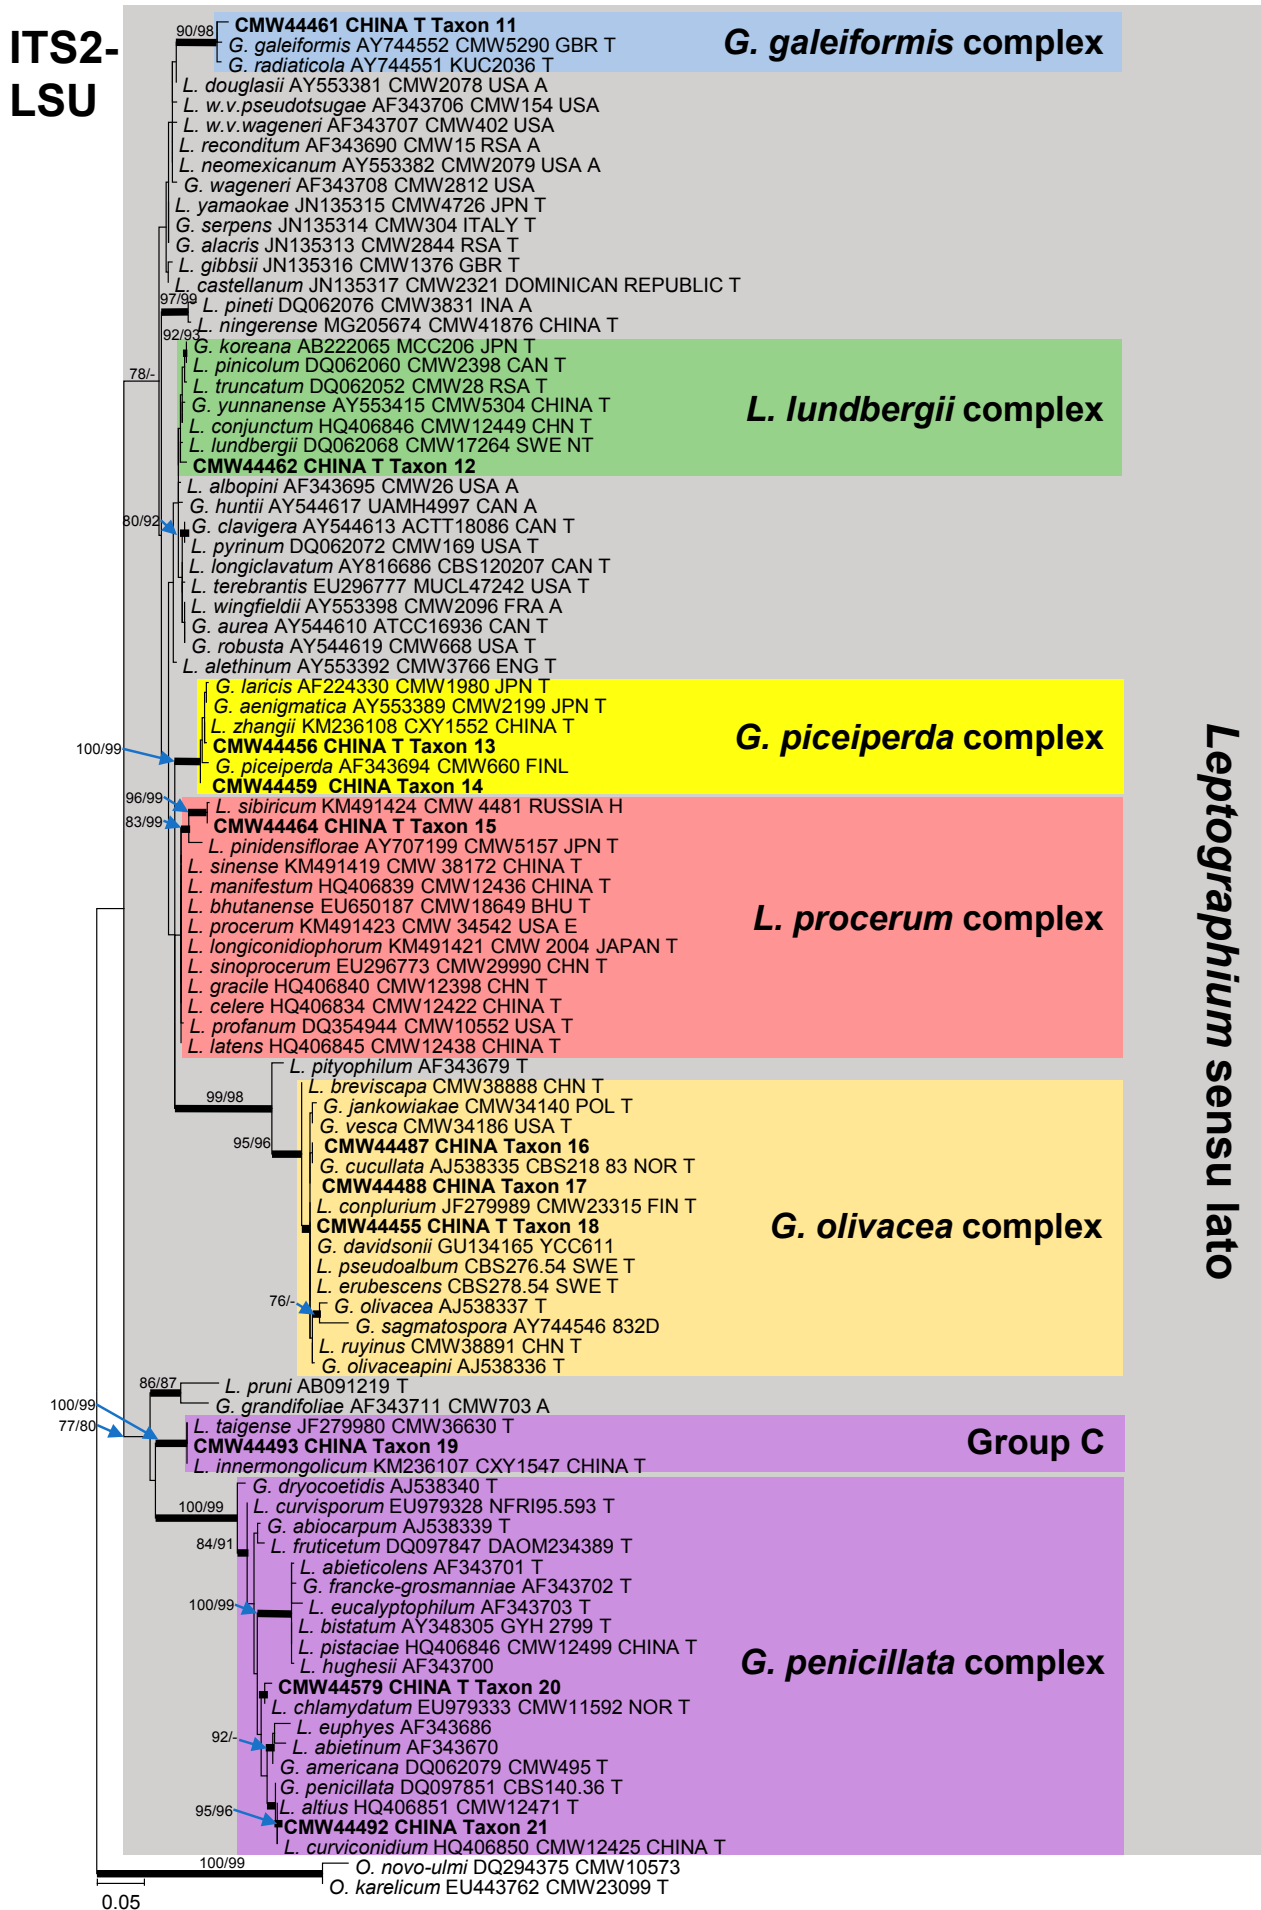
ITS2-LSU

90/98
CMW44461 CHINA T Taxon 11
G. galeiformis AY744552 CMW5290 GBR T
G. radiaticola AY744551 KUC2036 T
G. galeiformis complex
L. douglasii AY553381 CMW2078 USA A
L. w.v.pseudotsugae AF343706 CMW154 USA
L. w.v.wageneri AF343707 CMW402 USA
L. reconditum AF343690 CMW15 RSA A
L. neomexicanum AY553382 CMW2079 USA A
G. wageneri AF343708 CMW2812 USA
L. yamaokae JN135315 CMW4726 JPN T
G. serpens JN135314 CMW304 ITALY T
G. alacris JN135313 CMW2844 RSA T
L. gibbsii JN135316 CMW1376 GBR T
L. castellanum JN135317 CMW2321 DOMINICAN REPUBLIC T
97/99
L. pineti DQ062076 CMW3831 INA A
L. ningerense MG205674 CMW41876 CHINA T
92/93
78/-
G. koreana AB222065 MCC206 JPN T
L. pinicolum DQ062060 CMW2398 CAN T
L. truncatum DQ062052 CMW28 RSA T
G. yunnanense AY553415 CMW5304 CHINA T
L. conjunctum HQ406846 CMW12449 CHN T
L. lundbergii DQ062068 CMW17264 SWE NT
CMW44462 CHINA T Taxon 12
L. lundbergii complex
L. albopini AF343695 CMW26 USA A
G. huntii AY544617 UAMH4997 CAN A
80/92
G. clavigera AY544613 ACTT18086 CAN T
L. pyrinum DQ062072 CMW169 USA T
L. longiclavatum AY816686 CBS120207 CAN T
L. terebrantis EU296777 MUCL47242 USA T
L. wingfieldii AY553398 CMW2096 FRA A
G. aurea AY544610 ATCC16936 CAN T
G. robusta AY544619 CMW668 USA T
L. alethinum AY553392 CMW3766 ENG T
G. laricis AF224330 CMW1980 JPN T
G. aenigmatica AY553389 CMW2199 JPN T
L. zhangii KM236108 CXY1552 CHINA T
100/99
CMW44456 CHINA T Taxon 13
G. piceiperda AF343694 CMW660 FINL
CMW44459 CHINA Taxon 14
G. piceiperda complex
96/99
L. sibiricum KM491424 CMW 4481 RUSSIA H
83/99
CMW44464 CHINA T Taxon 15
L. pinidensiflorae AY707199 CMW5157 JPN T
L. sinense KM491419 CMW 38172 CHINA T
L. manifestum HQ406839 CMW12436 CHINA T
L. bhutanense EU650187 CMW18649 BHU T
L. procerum KM491423 CMW 34542 USA E
L. longiconidiophorum KM491421 CMW 2004 JAPAN T
L. sinoprocerum EU296773 CMW29990 CHN T
L. gracile HQ406840 CMW12398 CHN T
L. celere HQ406834 CMW12422 CHINA T
L. profanum DQ354944 CMW10552 USA T
L. latens HQ406845 CMW12438 CHINA T
L. procerum complex
Leptographium sensu lato
L. pityophilum AF343679 T
L. breviscapa CMW38888 CHN T
99/98
G. jankowiakae CMW34140 POL T
G. vesca CMW34186 USA T
95/96
CMW44487 CHINA Taxon 16
G. cucullata AJ538335 CBS218 83 NOR T
CMW44488 CHINA Taxon 17
L. conplurium JF279989 CMW23315 FIN T
CMW44455 CHINA T Taxon 18
G. davidsonii GU134165 YCC611
L. pseudoalbum CBS276.54 SWE T
L. erubescens CBS278.54 SWE T
76/-
G. olivacea AJ538337 T
G. sagmatospora AY744546 832D
L. ruyinus CMW38891 CHN T
G. olivaceapini AJ538336 T
G. olivacea complex
86/87
L. pruni AB091219 T
G. grandifoliae AF343711 CMW703 A
100/99
77/80
L. taigense JF279980 CMW36630 T
CMW44493 CHINA Taxon 19
L. innermongolicum KM236107 CXY1547 CHINA T
Group C
G. dryocoetidis AJ538340 T
100/99
L. curvisporum EU979328 NFRI95.593 T
G. abiocarpum AJ538339 T
84/91
L. fruticetum DQ097847 DAOM234389 T
L. abieticolens AF343701 T
G. francke-grosmanniae AF343702 T
100/99
L. eucalyptophilum AF343703 T
L. bistatum AY348305 GYH 2799 T
L. pistaciae HQ406846 CMW12499 CHINA T
L. hughesii AF343700
CMW44579 CHINA T Taxon 20
L. chlamydatum EU979333 CMW11592 NOR T
L. euphyes AF343686
92/-
L. abietinum AF343670
G. americana DQ062079 CMW495 T
G. penicillata DQ097851 CBS140.36 T
L. altius HQ406851 CMW12471 T
95/96
CMW44492 CHINA Taxon 21
L. curviconidium HQ406850 CMW12425 CHINA T
G. penicillata complex
100/99
O. novo-ulmi DQ294375 CMW10573
O. karelicum EU443762 CMW23099 T
0.05